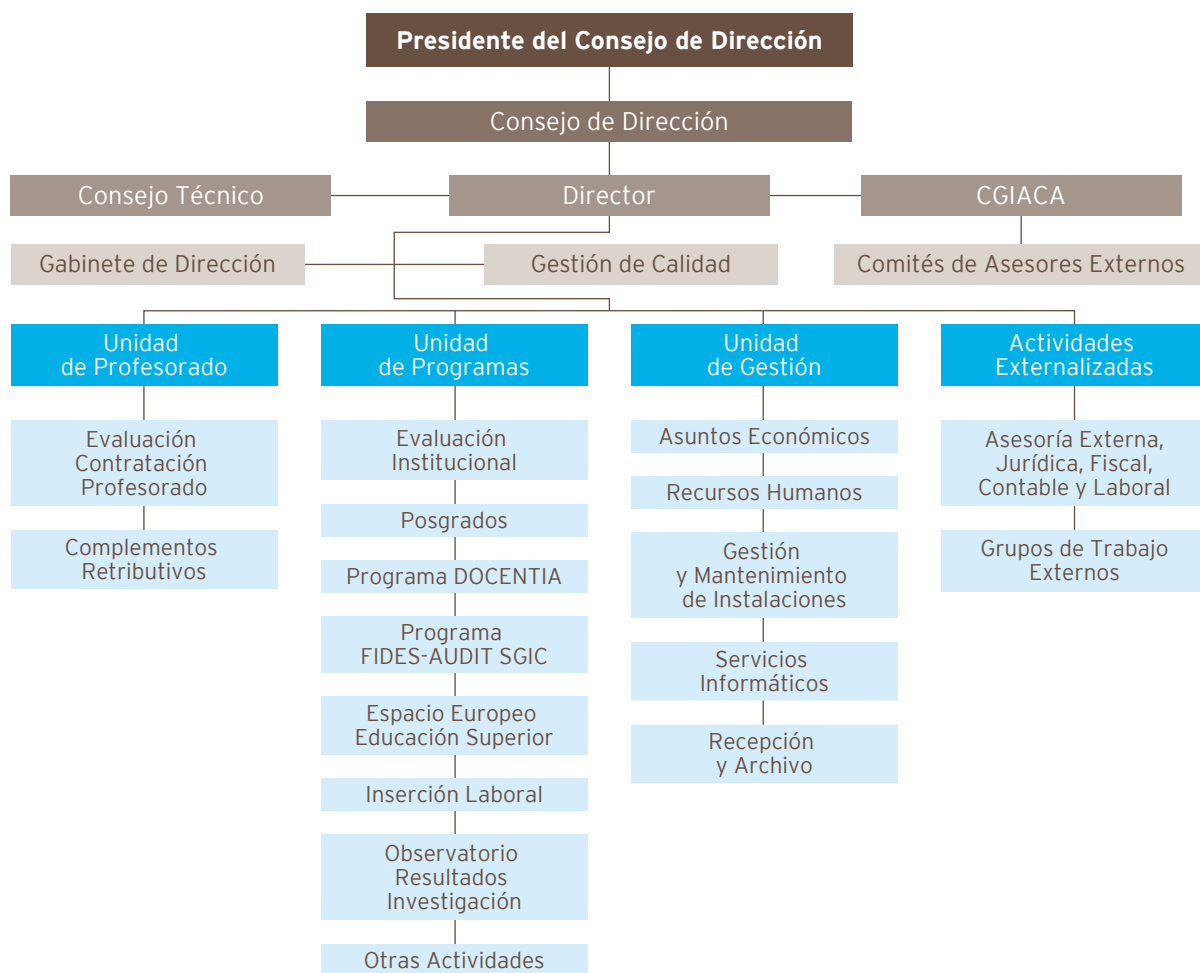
Presidente del Consejo de Dirección

Consejo de Dirección

Consejo Técnico

Director

CGIACA

Gabinete de Dirección

Gestión de Calidad

Comités de Asesores Externos

Unidad de Profesorado

Evaluación Contratación Profesorado

Complementos Retributivos

Unidad de Programas

Evaluación Institucional

Posgrados

Programa DOCENTIA

Programa FIDES-AUDIT SGIC

Espacio Europeo Educación Superior

Inserción Laboral

Observatorio Resultados Investigación

Otras Actividades

Unidad de Gestión

Asuntos Económicos

Recursos Humanos

Gestión y Mantenimiento de Instalaciones

Servicios Informáticos

Recepción y Archivo

Actividades Externalizadas

Asesoría Externa, Jurídica, Fiscal, Contable y Laboral

Grupos de Trabajo Externos